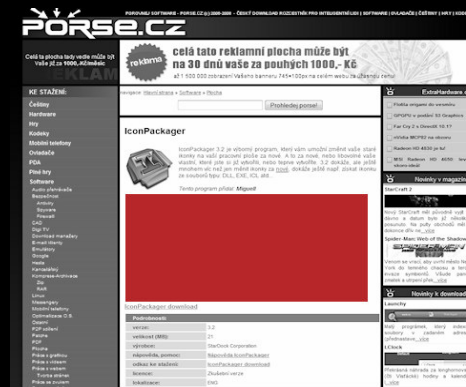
PORSE.CZ

PORSE.CZ (c) 2006-2008 · ČESKÝ DOWNLOAD ROZCESTNÍK PRO INTELIGENTNÍ LIDI | SOFTWARE | OVLADAČE | ČEŠTINY | HRY | VIDEO

Celá ta plocha tady vedle může být Vaše již za 1000,-Kč/měsíc

REKLAM

reklama

celá tato reklamní plocha může být na 30 dnů vaše za pouhých 1000,- Kč

až 1 500 000 zobrazení Vašeho banneru 745×100px na celém webu za čtvrtinu ceny!

KE STAŽENÍ:

Češtiny
Hardware
Hry
Kodeky
Mobilní telefony
Ovladače
PDA
Plné hry
Software
Audio přehrávače
Bezpečnost
Antiviry
Spyware
Firewall
CAD
Digi TV
Download manažery
E-mail klienty
Emulátory
Google
Hadie
Kancelářský
Komprese-Archivace
Zip
RAR
Linux
Messengery
Mobilní telefony
Optimalizace O.S.
Ostatní
P2P sdílení
Paintar
PDF
Plocha
Práce s grafikou
Práce s videem
Práce s webem
Tvorba stránek
Práce se zvukem

Navigace: Hlavní stránka » Software » Plocha

Prohledej porse!

IconPackager

IconPackager 3.2 je vybornv program, ktery vám umožní změnit vaše staré ikony na vaší pracovní ploše za nové. A to za nové, nebo libovolné vaše ikonky, které jste si již vytvořili, nebo taktéž vytvoříte. 3.2 dokáže, ale ještě mnohem víc než jen měnit ikonky za nové, dokáže ještě např. získat ikonky ze souborů typu DLL, EXE, ICL atd.

Tento program přidal: Miguel!

IconPackager download

Podrobnosti

| | |
|---|---|
| verze: | 3.2 |
| velikost (MB): | 21 |
| výrobce: | StarDock Corporation |
| nápověda, pomoc: | Nápověda IconPackager |
| odkaz ke stažení: | IconPackager download |
| licence: | Zkušební verze |
| lokalizace: | ENG |

ExtraHardware.cz

Nvidia vydala nové ovladače
GPGPU v podání GT200
Far Cry 2 s DirectX 10.1?
nVidia 9800GT na obzoru
Radeon HD 4850 je tu!
MSI Radeon HD 4850 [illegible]

Novinky v magazínu

StarCraft 2

Nový StarCraft měl původně vyjít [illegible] však přesunut. Na jaký obchod měl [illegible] více

Spider-Man: Web of the Shadows

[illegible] více

Novinky k download

Launchy

Malý prográmek, který slouží k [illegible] více

LClock

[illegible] více